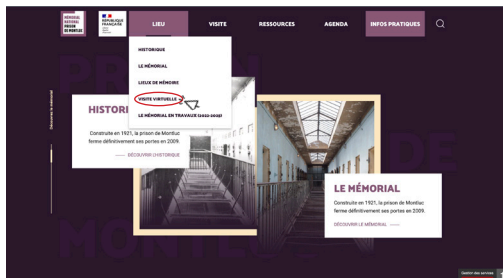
MÉMORIAL NATIONAL PRISON DE MONTLUC

RÉPUBLIQUE FRANÇAISE

LIEU

VISITE

RESSOURCES

AGENDA

INFOS PRATIQUES

HISTORIQUE

LE MÉMORIAL

LIEUX DE MÉMOIRE

VISITE VIRTUELLE

LE MÉMORIAL EN TRAVAUX (2022-2025)

PRISON

MONTLUC

HISTORI

Construite en 1921, la prison de Montluc ferme définitivement ses portes en 2009.

DÉCOUVRIR L'HISTOIRE

Découvrez le mémorial

LE MÉMORIAL

Construite en 1921, la prison de Montluc ferme définitivement ses portes en 2009.

DÉCOUVRIR LE MÉMORIAL

Gestion des services